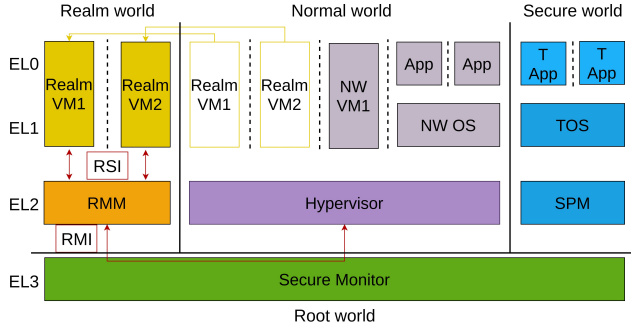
Realm world

Normal world

Secure world

EL0

EL1

EL2

EL3

Realm VM1

Realm VM2

RSI

RMM

RMI

Realm VM1

Realm VM2

NW VM1

App

App

NW OS

Hypervisor

T App

T App

TOS

SPM

Secure Monitor

Root world